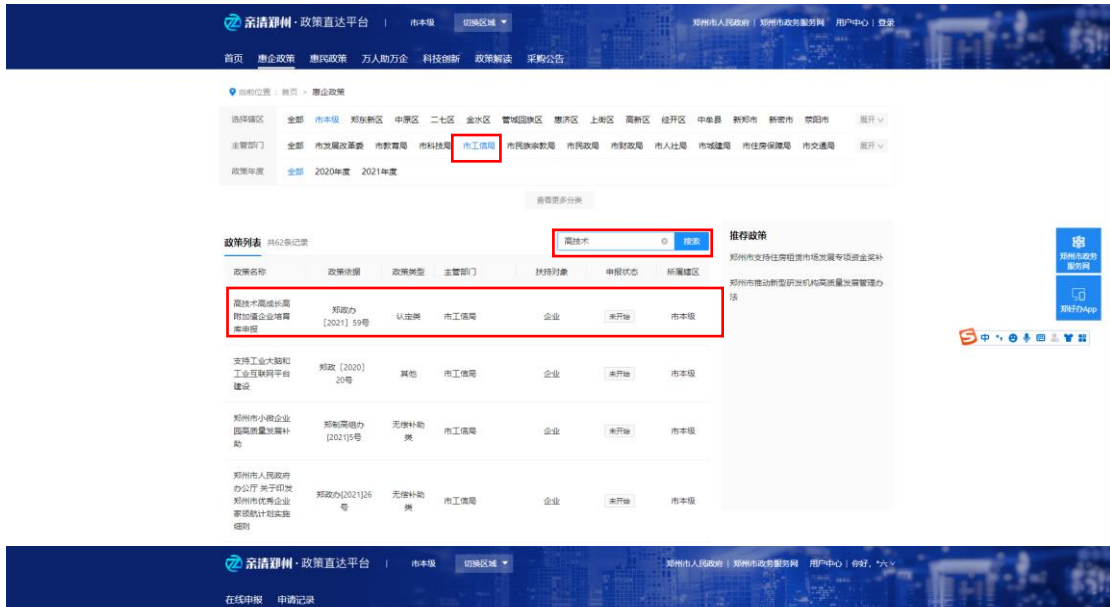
亲清郑州·政策直达平台 | 市本级 切换区域

郑州市人民政府 | 郑州市政务服务网 用户中心 | 登录

首页 惠企政策 惠民政策 万人助万企 科技创新 政策解读 采购公告

当前位置：首页 > 惠企政策

选择辖区 全部 市本级 郑东新区 中原区 二七区 金水区 管城回族区 惠济区 上街区 高新区 经开区 中牟县 新郑市 新密市 荥阳市 展开

主管部门 全部 市发展改革委 市教育局 市科技局 市工信局 市民族宗教局 市民政局 市财政局 市人社局 市城建局 市住房保障局 市交通局 展开

政策年度 全部 2020年度 2021年度

查看更多分类

政策列表 共62条记录

高技术 搜索

| 政策名称 | 政策依据 | 政策类型 | 主管部门 | 扶持对象 | 申报状态 | 所属辖区 |
|---|---|---|---|---|---|---|
| 高技术高成长高附加值企业培育库申报 | 郑政办［2021］59号 | 认定类 | 市工信局 | 企业 | 未开始 | 市本级 |
| 支持工业大脑和工业互联网平台建设 | 郑政［2020］20号 | 其他 | 市工信局 | 企业 | 未开始 | 市本级 |
| 郑州市小微企业园高质量发展补助 | 郑制高组办[2021]5号 | 无偿补助类 | 市工信局 | 企业 | 未开始 | 市本级 |
| 郑州市人民政府办公厅 关于印发郑州市优秀企业家领航计划实施细则 | 郑政办[2021]26号 | 无偿补助类 | 市工信局 | 企业 | 未开始 | 市本级 |

推荐政策

郑州市支持住房租赁市场发展专项资金奖补

郑州市推动新型研发机构高质量发展管理办法

郑州市政务服务网

郑好办App

亲清郑州·政策直达平台 | 市本级 切换区域

郑州市人民政府 | 郑州市政务服务网 用户中心 | 你好，*六

在线申报 申请记录